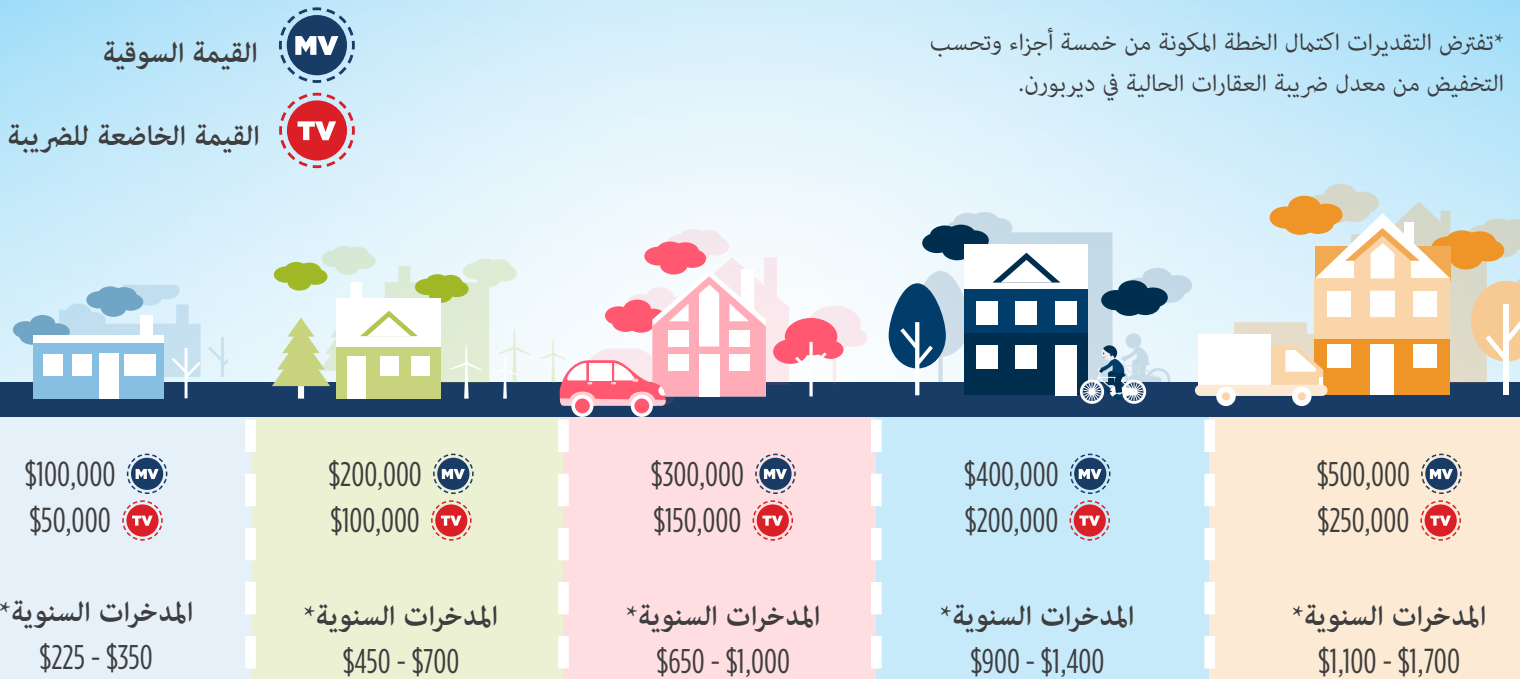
*تفترض التقديرات اكتمال الخطة المكونة من خمسة أجزاء وتحسب التخفيض من معدل ضريبة العقارات الحالية في ديربورن.

MV القيمة السوقية

TV القيمة الخاضعة للضريبة

$500,000 MV
$250,000 TV
المدخرات السنوية*
$1,100 - $1,700

$400,000 MV
$200,000 TV
المدخرات السنوية*
$900 - $1,400

$300,000 MV
$150,000 TV
المدخرات السنوية*
$650 - $1,000

$200,000 MV
$100,000 TV
المدخرات السنوية*
$450 - $700

$100,000 MV
$50,000 TV
المدخرات السنوية*
$225 - $350